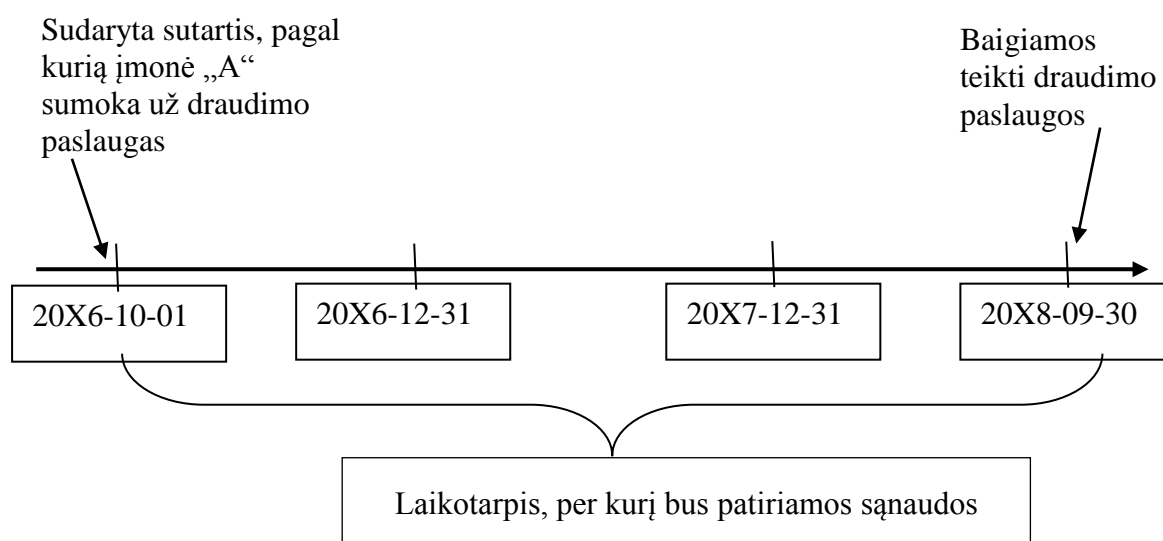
Sudaryta sutartis, pagal kurią įmonė „A“ sumoka už draudimo paslaugas

Baigiamos teikti draudimo paslaugos

20X6-10-01

20X6-12-31

20X7-12-31

20X8-09-30

Laikotarpis, per kurį bus patiriamos sąnaudos